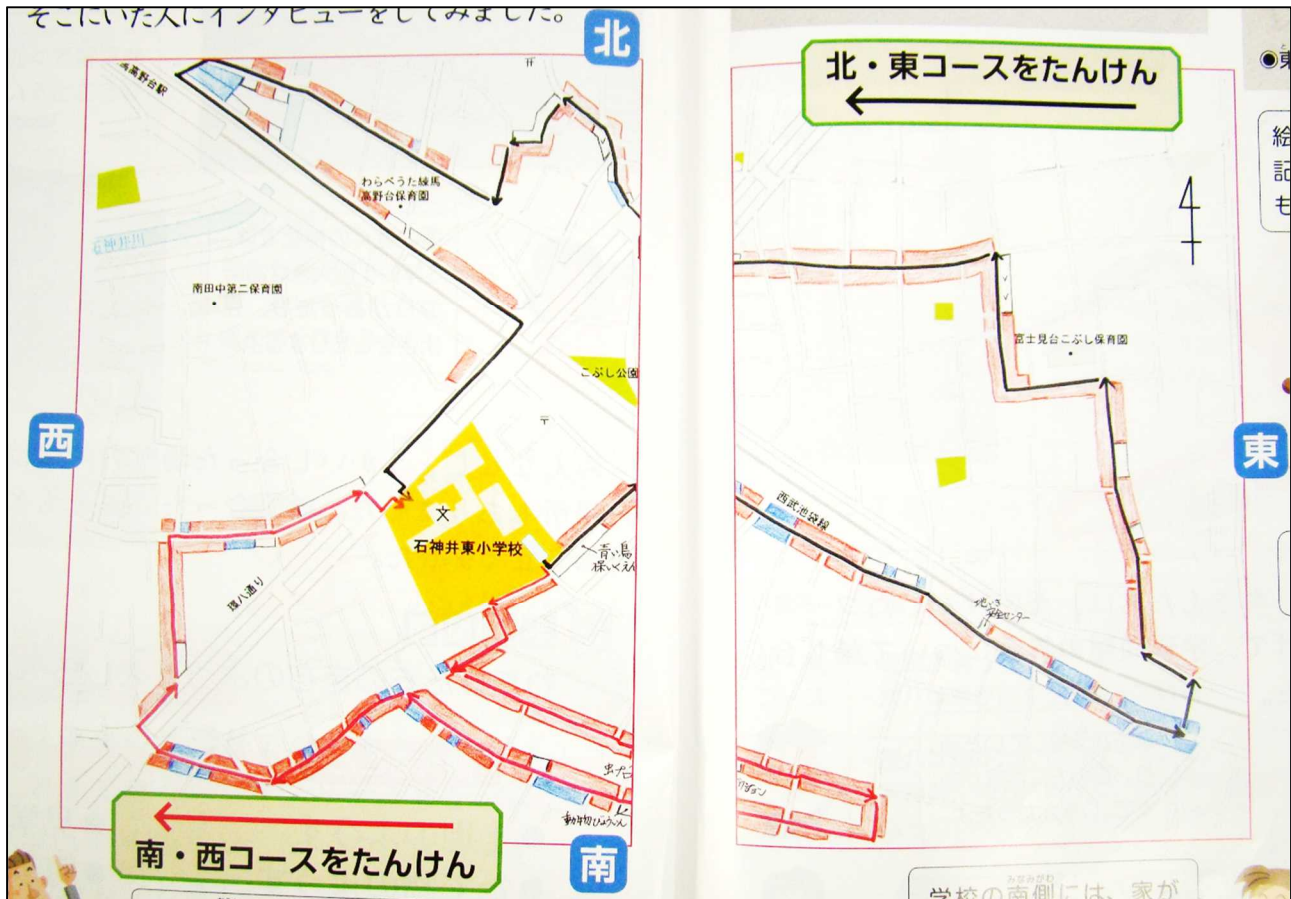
そこにいた人にインタビューをしてみました。

北

高野台駅

わらべうた練馬高野台保育園

南田中第二保育園

こぶし公園

西

石神井東小学校

青い鳥保いくえん

環八通り

南・西コースをたんけん

南

北・東コースをたんけん

富士見台こぶし保育園

東

西武池袋線

学校の南側には、家が